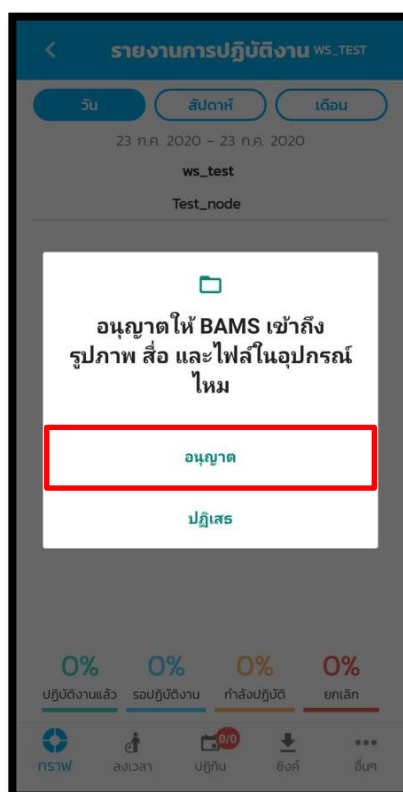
<
รายงานการปฏิบัติงาน WS_TEST

วัน
สัปดาห์
เดือน

23 ก.ค. 2020 - 23 ก.ค. 2020

ws_test

Test_node

อนุญาตให้ BAMS เข้าถึงรูปภาพ สื่อ และไฟล์ในอุปกรณ์ไหม

อนุญาต

ปฏิเสธ

0%
ปฏิบัติงานแล้ว

0%
รอปฏิบัติงาน

0%
กำลังปฏิบัติ

0%
ยกเลิก

กราฟ
ลงเวลา
0/0
ปฏิทิน
ซิงค์
อื่นๆ